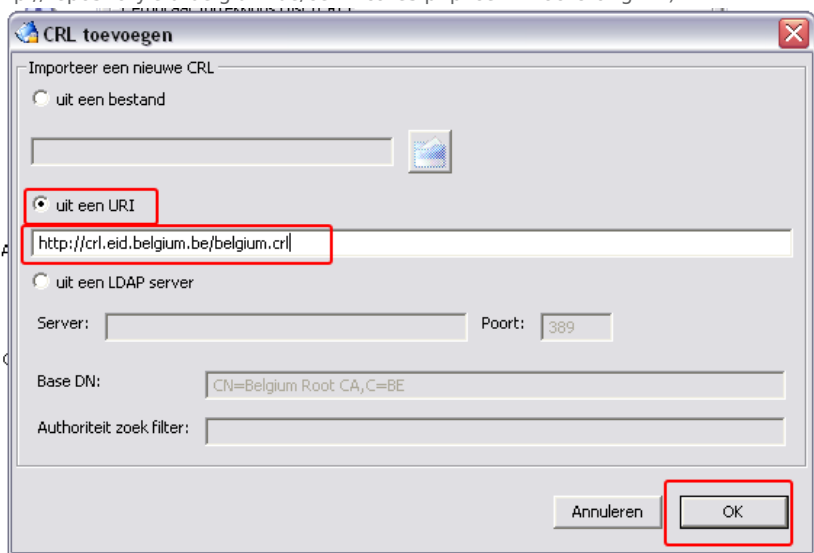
CRL toevoegen

Importeer een nieuwe CRL

uit een bestand

uit een URI

http://crl.eid.belgium.be/belgium.crl

uit een LDAP server

Server:

Poort: 389

Base DN: CN=Belgium Root CA,C=BE

Authoriteit zoek filter:

Annuleren

OK